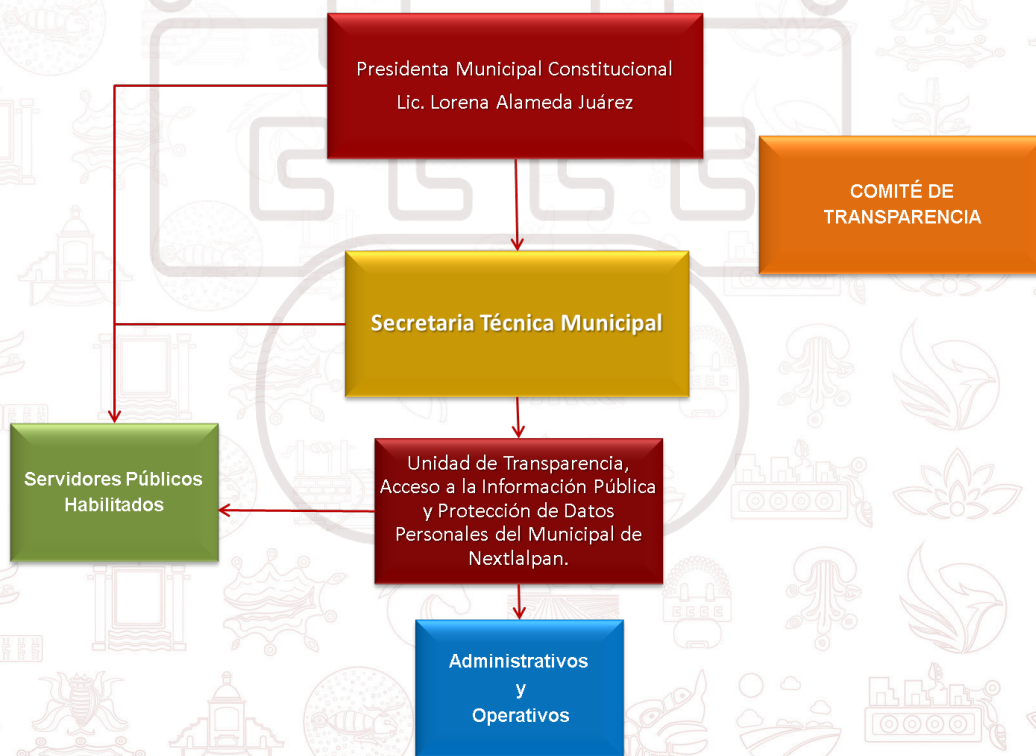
Presidenta Municipal Constitucional
Lic. Lorena Alameda Juárez

COMITÉ DE TRANSPARENCIA

Secretaria Técnica Municipal

Servidores Públicos Habilitados

Unidad de Transparencia, Acceso a la Información Pública y Protección de Datos Personales del Municipal de Nextlalpan.

Administrativos
y
Operativos